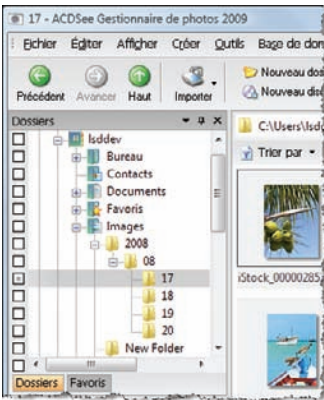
17 - ACDSee Gestionnaire de photos 2009

Fichier Editer Afficher Créer Outils Base de don

Précédent Avancer Haut Importer

Nouveau dos

Nouveau dis

Dossiers

C:\Users\lsd

Trier par

lsddev

Bureau

Contacts

Documents

Favoris

Images

2008

08

17

18

19

20

New Folder

iStock_00000285

Dossiers Favoris